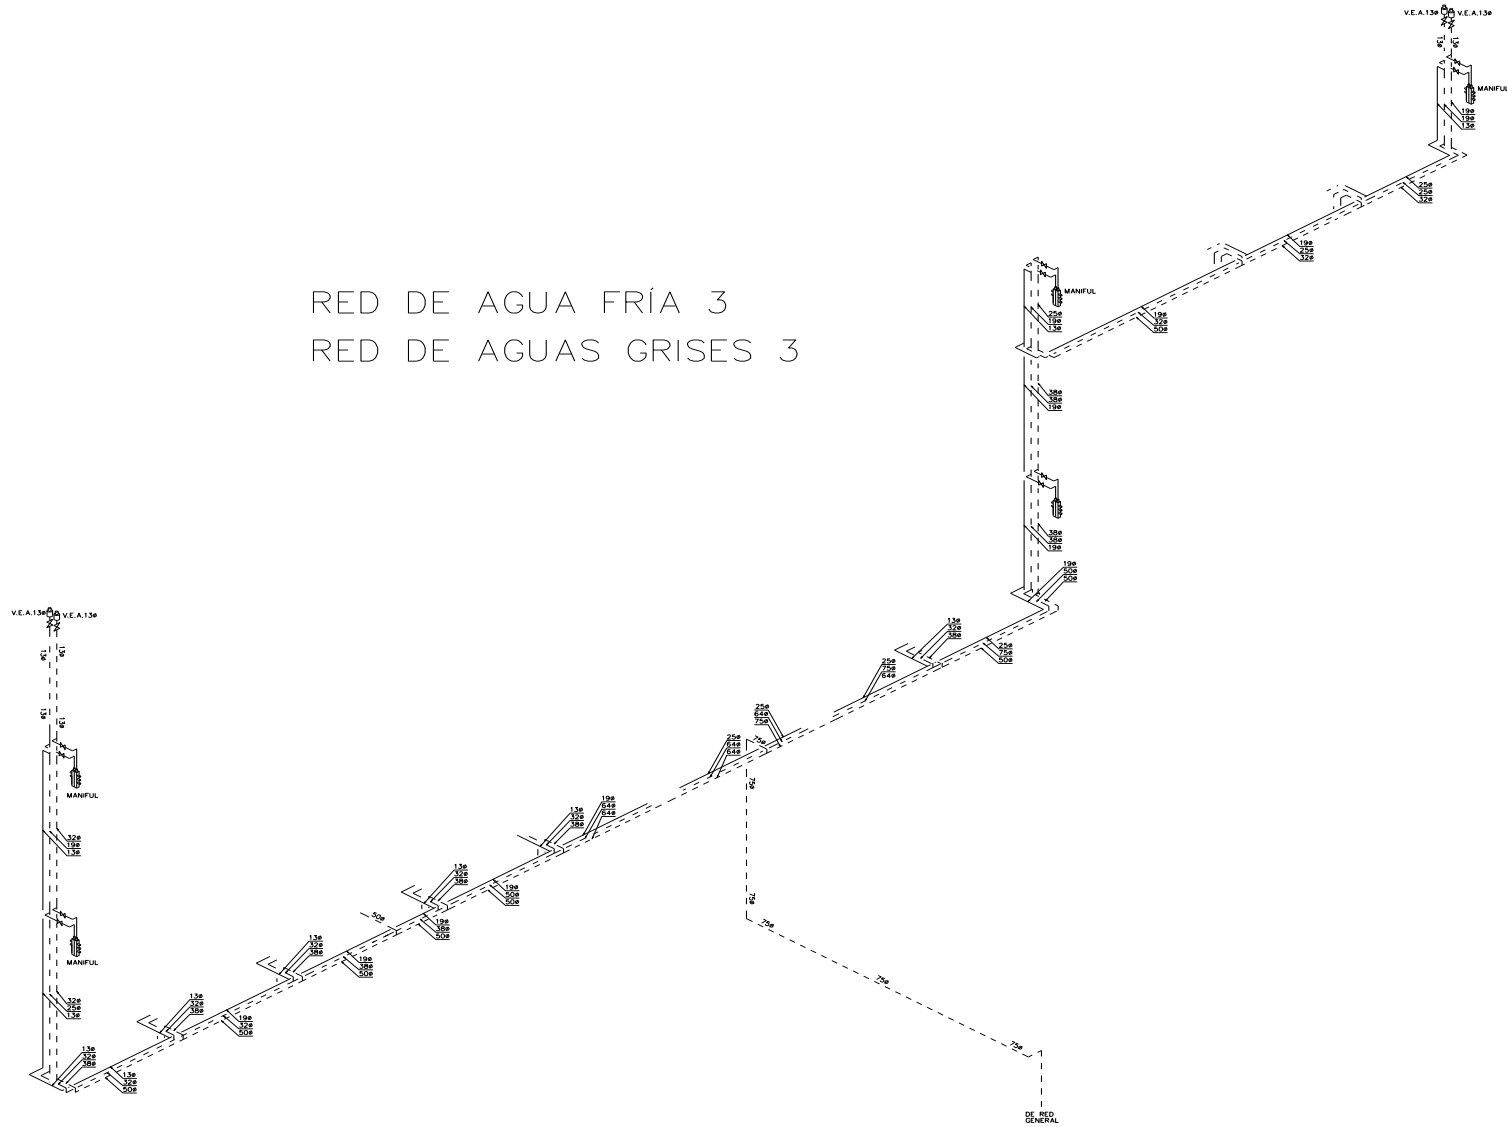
V.E.A.13ø V.E.A.13ø

13ø 13ø

MANIFUL

19ø
19ø
13ø

25ø
25ø
32ø

19ø
25ø
32ø

MANIFUL

25ø
19ø
13ø

19ø
32ø
50ø

RED DE AGUA FRÍA 3

RED DE AGUAS GRISES 3

38ø
38ø
19ø

38ø
38ø
19ø

19ø
50ø
50ø

13ø
32ø
38ø

25ø
75ø
50ø

25ø
75ø
64ø

25ø
64ø
75ø

25ø
64ø
64ø

75ø

75ø

V.E.A.13ø V.E.A.13ø

13ø 13ø

13ø 13ø

MANIFUL

32ø
19ø
13ø

13ø
32ø
38ø

19ø
64ø
64ø

13ø
32ø
38ø

19ø
50ø
50ø

50ø

19ø
38ø
50ø

75ø

75ø

75ø

MANIFUL

13ø
32ø
38ø

19ø
38ø
50ø

32ø
25ø
13ø

13ø
32ø
38ø

19ø
32ø
50ø

13ø
32ø
38ø

13ø
32ø
50ø

75ø

DE RED
GENERAL